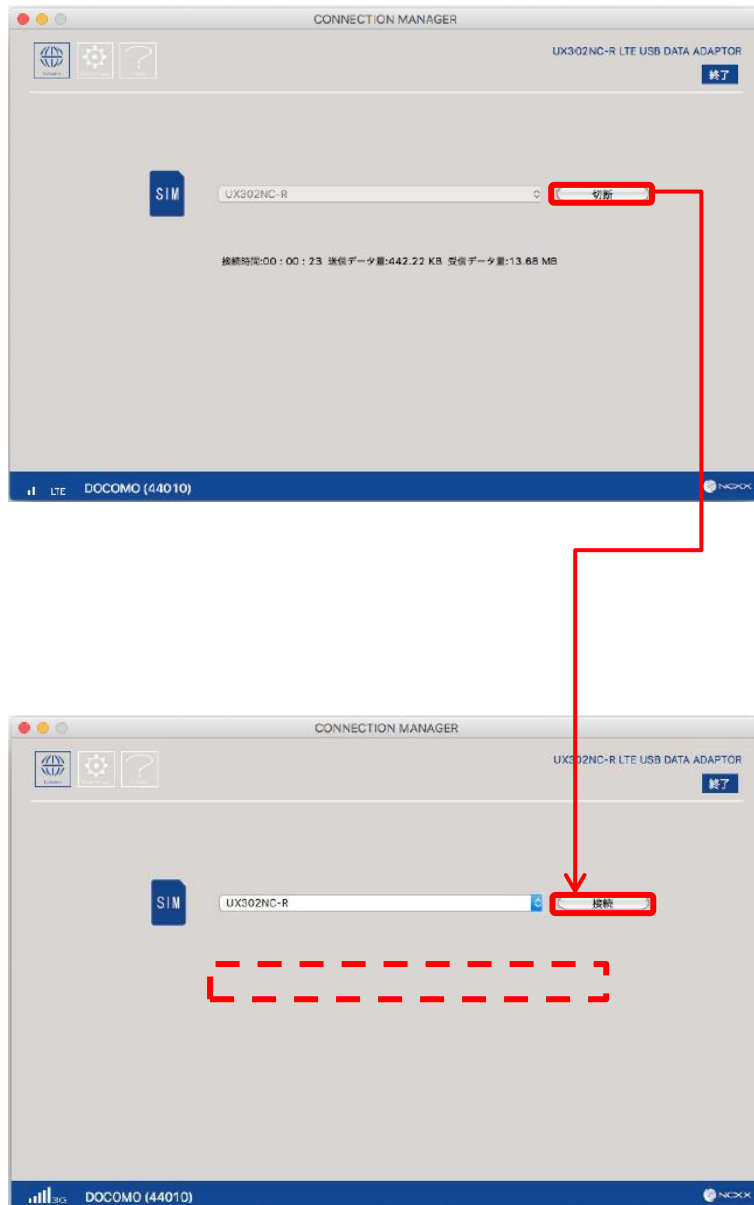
CONNECTION MANAGER

UX302NC-R LTE USB DATA ADAPTOR

終了

SIM

UX302NC-R

切断

接続時間:00 : 00 : 23 送信データ量:442.22 KB 受信データ量:13.68 MB

LTE DOCOMO (44010)

NCXX

CONNECTION MANAGER

UX302NC-R LTE USB DATA ADAPTOR

終了

SIM

UX302NC-R

接続

3G DOCOMO (44010)

NCXX